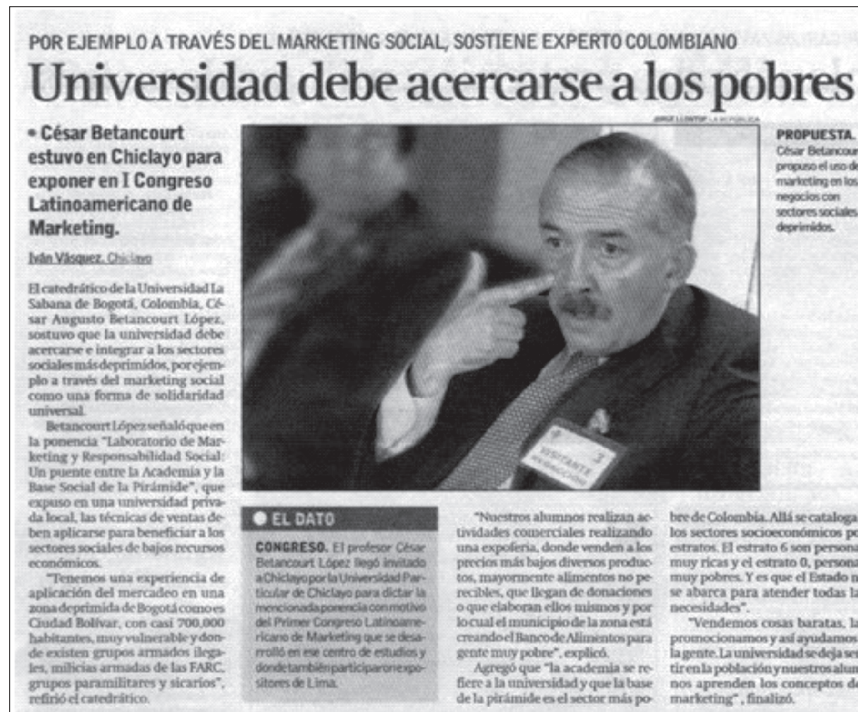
POR EJEMPLO A TRAVÉS DEL MARKETING SOCIAL, SOSTIENE EXPERTO COLOMBIANO

Universidad debe acercarse a los pobres

• César Betancourt estuvo en Chiclayo para exponer en I Congreso Latinoamericano de Marketing.

Iván Vásquez, Chiclayo

El catedrático de la Universidad La Sabana de Bogotá, Colombia, César Augusto Betancourt López, sostuvo que la universidad debe acercarse e integrar a los sectores sociales más deprimidos, por ejemplo a través del marketing social como una forma de solidaridad universal.

Betancourt López señaló que en la ponencia "Laboratorio de Marketing y Responsabilidad Social: Un puente entre la Academia y la Base Social de la Pirámide", que expuso en una universidad privada local, las técnicas de ventas deben aplicarse para beneficiar a los sectores sociales de bajos recursos económicos.

"Tenemos una experiencia de aplicación del mercadeo en una zona deprimida de Bogotá como es Ciudad Bolívar, con casi 700,000 habitantes, muy vulnerable y donde existen grupos armados ilegales, milicias armadas de las FARC, grupos paramilitares y sicarios", refirió el catedrático.

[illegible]

PROPUESTA. César Betancour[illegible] propuso el uso de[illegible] marketing en los negocios con sectores sociales deprimidos.

VISITANTE

● EL DATO

CONGRESO. El profesor César Betancourt López llegó invitado a Chiclayo por la Universidad Particular de Chiclayo para dictar la mencionada ponencia con motivo del Primer Congreso Latinoamericano de Marketing que se desarrolló en ese centro de estudios y donde también participaron expositores de Lima.

"Nuestros alumnos realizan actividades comerciales realizando una expoferia, donde venden a los precios más bajos diversos productos, mayormente alimentos no perecibles, que llegan de donaciones o que elaboran ellos mismos y por lo cual el municipio de la zona está creando el Banco de Alimentos para gente muy pobre", explicó.

Agregó que "la academia se refiere a la universidad y que la base de la pirámide es el sector más po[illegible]

bre de Colombia. Allí se cataloga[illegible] los sectores socioeconómicos po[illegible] estratos. El estrato 6 son persona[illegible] muy ricas y el estrato 0, persona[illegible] muy pobres. Y es que el Estado n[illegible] se abarca para atender todas la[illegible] necesidades".

"Vendemos cosas baratas, la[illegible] promocionamos y así ayudamos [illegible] la gente. La universidad se deja se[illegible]tir en la población y nuestros alum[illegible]nos aprenden los conceptos d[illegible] marketing", finalizó.